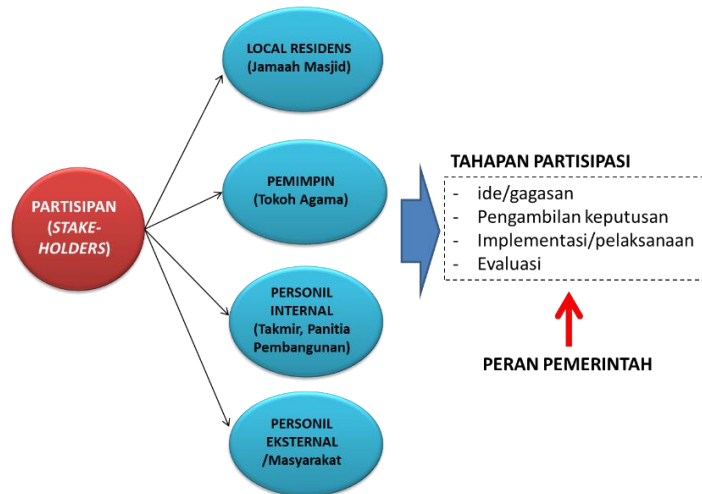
PARTISIPAN (*STAKE-HOLDERS*)

LOCAL RESIDENS (Jamaah Masjid)

PEMIMPIN (Tokoh Agama)

PERSONIL INTERNAL (Takmir, Panitia Pembangunan)

PERSONIL EKSTERNAL /Masyarakat

TAHAPAN PARTISIPASI
- ide/gagasan
- Pengambilan keputusan
- Implementasi/pelaksanaan
- Evaluasi

PERAN PEMERINTAH